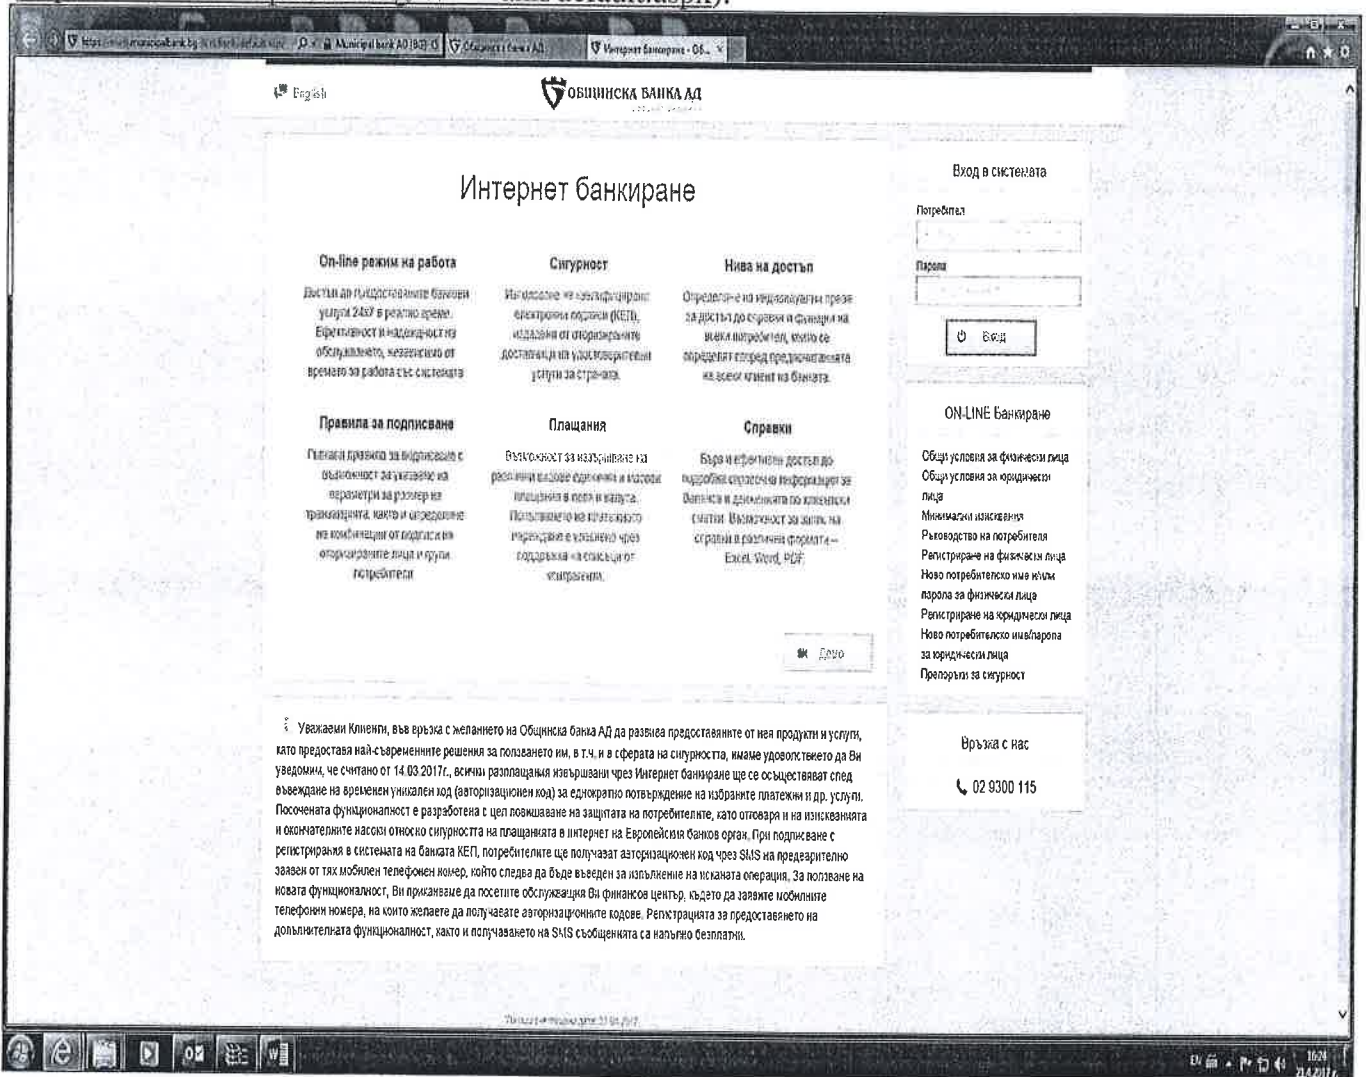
English

ОБЩИНСКА БАНКА АД

Интернет банкиране

On-line режим на работа

Достъп до предоставяните банкови услуги 24x7 в реално време. Ефективност и надеждност на обслужването, независимо от времето за работа със системата

Сигурност

Използване на квалифициран електронен подпис (КЕП), издаден от оторизираните доставчици на удостоверителни услуги за страната.

Нива на достъп

Определяне на индивидуални права за достъп до справки и функции на всеки потребител, които се определят според предпочитанията на всеки клиент на банката.

Правила за подписване

Гъвкави правила за подписване с възможност за задаване на параметри за размер на транзакцията, както и определяне на комбинации от подписи на оторизираните лица и групи потребители

Плащания

Възможност за извършване на различни видове единични и масови плащания в лева и валута. Попълването на платежното нареждане е улеснено чрез поддръжка на списъци от контрагенти.

Справки

Бърз и ефективен достъп до подробна справочна информация за баланса и движенията по клиентски сметки. Възможност за запис на справки в различни формати – Excel, Word, PDF

Демо

Вход в системата

Потребител

Парола

Вход

ON-LINE Банкиране

Общи условия за физически лица
Общи условия за юридически лица
Минимални изисквания
Ръководство на потребителя
Регистриране на физически лица
Ново потребителско име и/или парола за физически лица
Регистриране на юридически лица
Ново потребителско име/парола за юридически лица
Препоръки за сигурност

Връзка с нас

02 9300 115

Уважаеми Клиенти, във връзка с желанието на Общинска банка АД да развива предоставяните от нея продукти и услуги, като предоставя най-съвременните решения за ползването им, в т.ч. и в сферата на сигурността, имаме удоволствието да Ви уведомим, че считано от 14.03.2017г., всички разплащания извършвани чрез Интернет банкиране ще се осъществяват след въвеждане на временен уникален код (авторизационен код) за еднократно потвърждение на избраните платежни и др. услуги. Посочената функционалност е разработена с цел повишаване на защитата на потребителите, като отговаря и на изискванията и окончателните насоки относно сигурността на плащанията в интернет на Европейския банков орган. При подписване с регистрирания в системата на банката КЕП, потребителите ще получават авторизационен код чрез SMS на предварително заявен от тях мобилен телефонен номер, който следва да бъде въведен за изпълнение на исканата операция. За ползване на новата функционалност, Ви приканваме да посетите обслужващия Ви финансов център, където да заявите мобилните телефонни номера, на които желаете да получавате авторизационните кодове. Регистрацията за предоставянето на допълнителната функционалност, както и получаването на SMS съобщенията са напълно безплатни.

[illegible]

16:24
21.4.2017